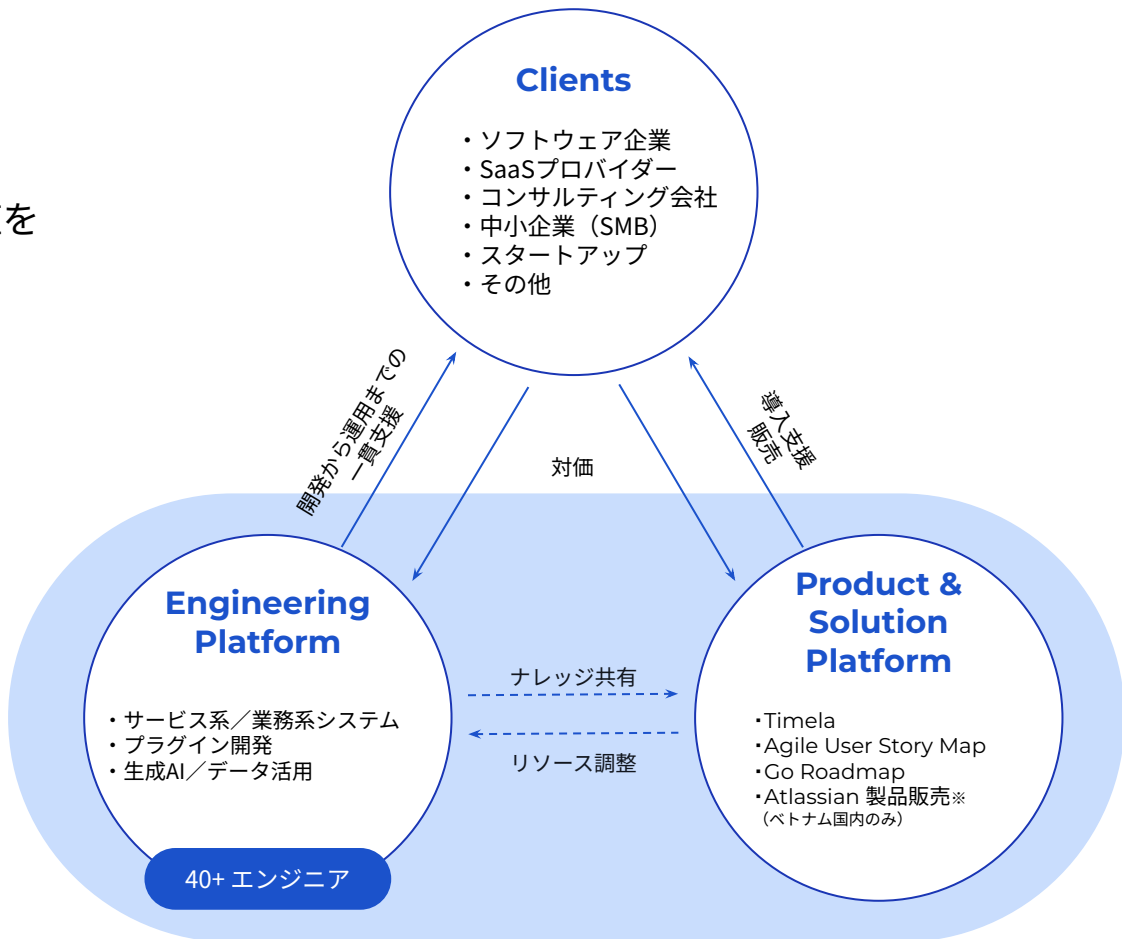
を

Clients

・ソフトウェア企業
・SaaSプロバイダー
・コンサルティング会社
・中小企業（SMB）
・スタートアップ
・その他

開発から運用までの一貫支援

対価

導入支援
販売

Engineering Platform

・サービス系／業務系システム
・プラグイン開発
・生成AI／データ活用

40+ エンジニア

ナレッジ共有

リソース調整

Product & Solution Platform

・Timela
・Agile User Story Map
・Go Roadmap
・Atlassian 製品販売※
（ベトナム国内のみ）